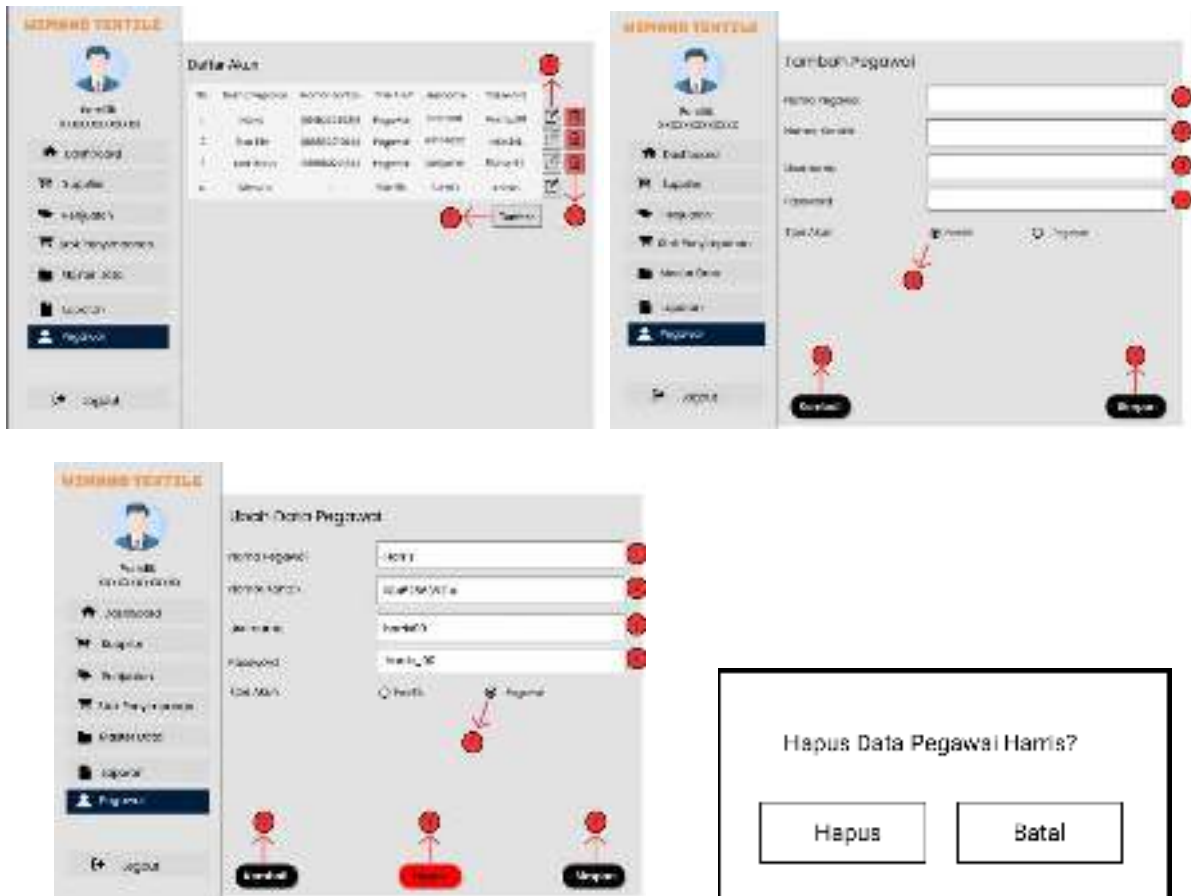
WIRANO TEXTILE

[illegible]

Dashboard
Supplier
Penjualan
Stok Penyimpanan
Master Data
Laporan
Pegawai

Logout

Daftar Akun

| No. | Nama Pegawai | Nomor Kontak | Tipe Akun | Username | Password |
|---|---|---|---|---|---|
| 1. | Harris | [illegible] | Pegawai | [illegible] | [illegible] |
| 2. | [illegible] | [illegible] | Pegawai | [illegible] | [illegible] |
| 3. | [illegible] | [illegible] | Pegawai | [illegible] | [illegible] |
| 4. | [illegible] | - | Pemilik | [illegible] | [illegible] |

Tambah

WIRANO TEXTILE

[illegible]

Dashboard
Supplier
Penjualan
Stok Penyimpanan
Master Data
Laporan
Pegawai

Logout

Tambah Pegawai

Nama Pegawai
Nomor Kontak
Username
Password
Tipe Akun
Pemilik
Pegawai

Kembali
Simpan

WIRANO TEXTILE

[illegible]

Dashboard
Supplier
Penjualan
Stok Penyimpanan
Master Data
Laporan
Pegawai

Logout

Ubah Data Pegawai

Nama Pegawai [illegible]
Nomor Kontak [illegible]
Username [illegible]
Password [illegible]
Tipe Akun
Pemilik
Pegawai

Kembali
Hapus
Simpan

Hapus Data Pegawai Harris?

Hapus
Batal